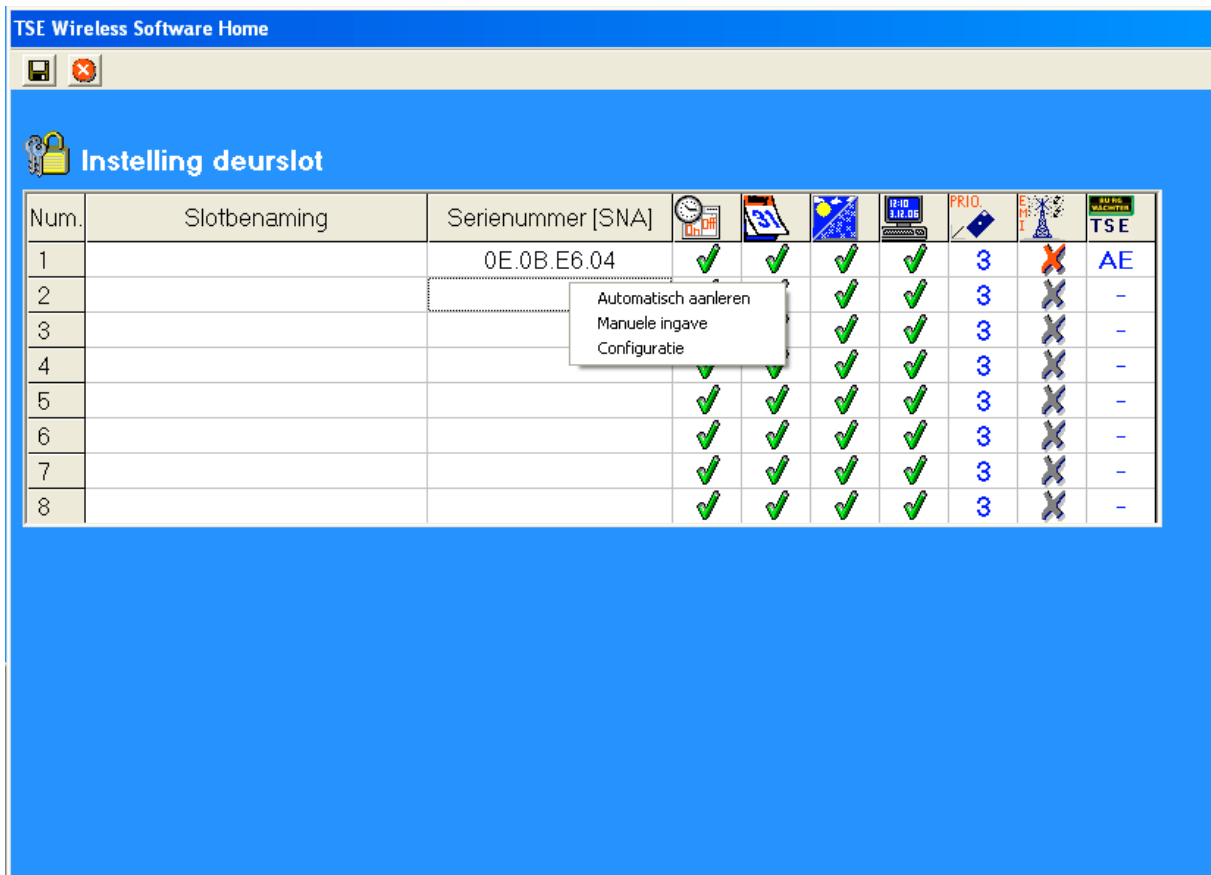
TSE Wireless Software Home

Instelling deurslot

| Num. | Slotbenaming | Serienummer [SNA] | On Off | 31 | | 12:10 3.12.06 | PRIO. | EMI | BURG WÄCHTER TSE |
|---|---|---|---|---|---|---|---|---|---|
| 1 | | 0E.0B.E6.04 | ✓ | ✓ | ✓ | ✓ | 3 | ✗ | AE |
| 2 | | | ✓ | ✓ | ✓ | ✓ | 3 | ✗ | - |
| 3 | | | ✓ | ✓ | ✓ | ✓ | 3 | ✗ | - |
| 4 | | | ✓ | ✓ | ✓ | ✓ | 3 | ✗ | - |
| 5 | | | ✓ | ✓ | ✓ | ✓ | 3 | ✗ | - |
| 6 | | | ✓ | ✓ | ✓ | ✓ | 3 | ✗ | - |
| 7 | | | ✓ | ✓ | ✓ | ✓ | 3 | ✗ | - |
| 8 | | | ✓ | ✓ | ✓ | ✓ | 3 | ✗ | - |

Automatisch aanleren
Manuele ingave
Configuratie